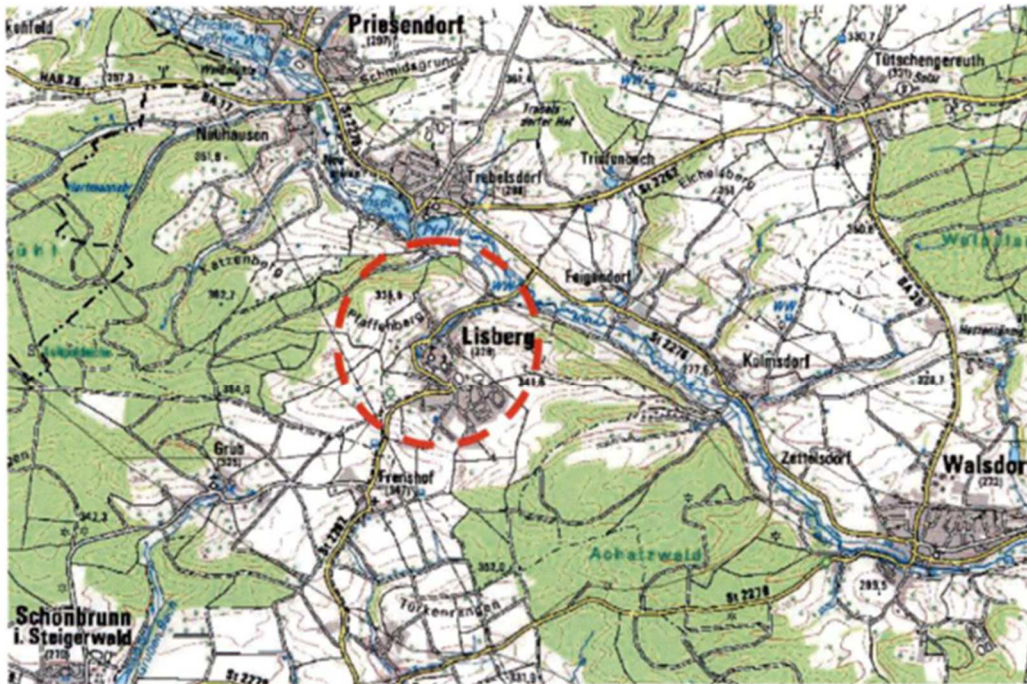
Priesendorf
(297)
Schmidsgrund
Tütschengereuth
(331)
Niethausen
Trebelsdorf
(286)
Triefenbach
St 2262
Lisberg
(328)
Feigendorf
Pfaffenberg
Kolmsdorf
Grub
Frenshof
(347)
Zettelsdorf
Walsdorf
(232)
Achatzwald
Türkenranden
St 2276
St 2262
Schonbrunn
i. Steigerwald
Katzenberg
351,9
362,2
354,0
342,3
357,0
346,6
277,5
260,8
228,1
269,5
Trebelsdorfer Hof